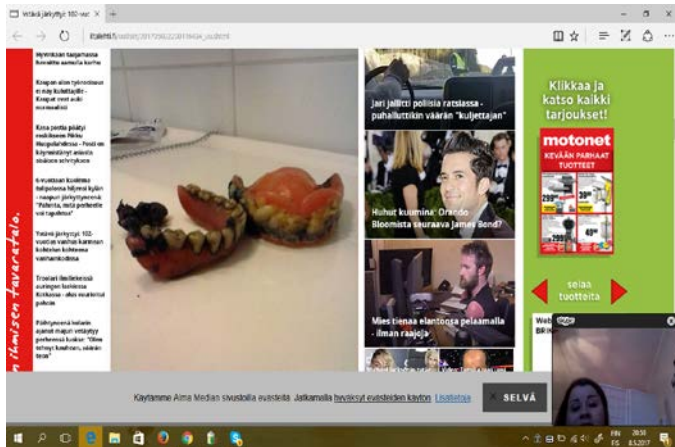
Vetää järkyttyi 102-vuo

iltalehti.fi/viihde/201705082201

Myrkkään tarjamassa

Kaupan alan työntekijät ei nay kuluttajille - Kaupat ovat auki

Kesä pottia päätyi

6-vuotiaan

Yrittää järkyttyi 102-vuotias

Troviari

Poliisi

n ihmisen tavaratalo.

Jari jallitti poliisia ratsiassa - puhalluttikin väärän "kuljettajan"

Huhut kuumina: Orlando Bloomista seuraava James Bond?

Mies tienaa elantonsa pelaamalla - ilman raajoja

Klikkaa ja katso kaikki tarjoukset!

motonet

KEVÄÄN PARHAAT TUOTTEET

selaa tuotteita

Käytämme Alma Median sivustoilla evästeitä. Jatkamalla hyväksyt evästeiden käytön. Lisätietoja

SELVÄ

FIN FS 20:51 8.5.2017